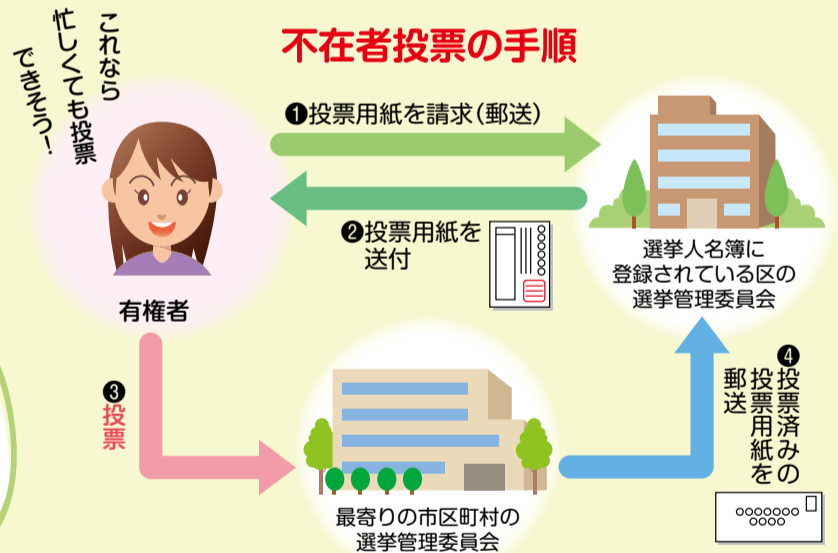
不在者投票の手順

これなら忙しくても投票できそう！

❶投票用紙を請求（郵送）

❷投票用紙を送付

選挙人名簿に登録されている区の選挙管理委員会

有権者

❸投票

❹投票済みの投票用紙を郵送

最寄りの市区町村の選挙管理委員会